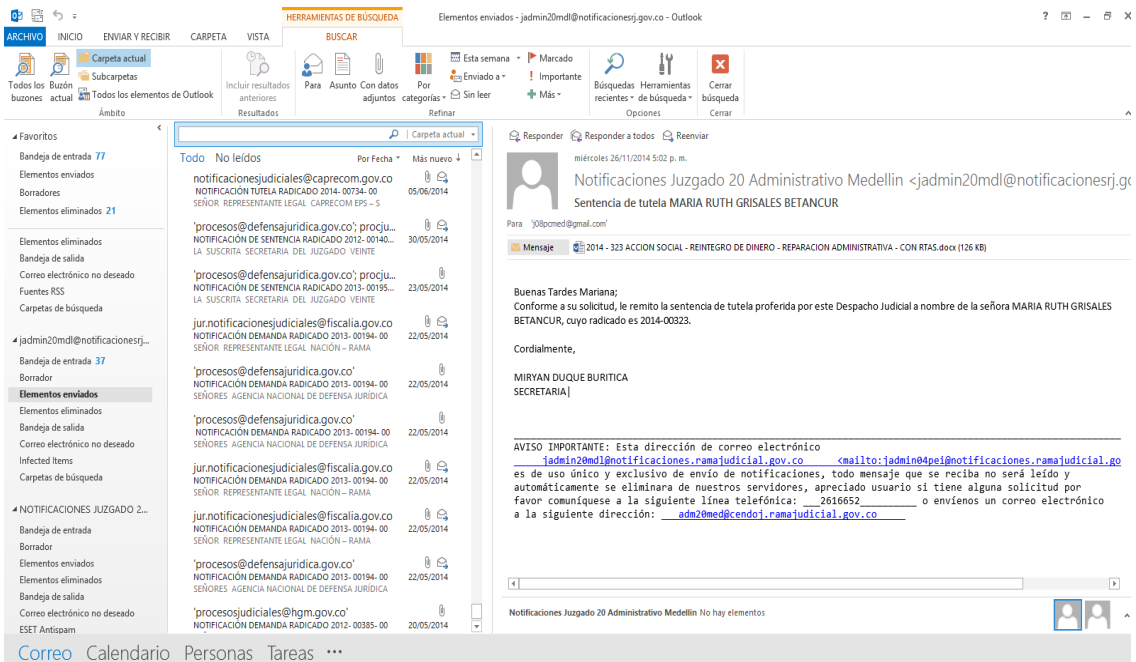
HERRAMIENTAS DE BÚSQUEDA Elementos enviados - jadmin20mdl@notificacionesrj.gov.co - Outlook ? – ✕

ARCHIVO INICIO ENVIAR Y RECIBIR CARPETA VISTA BUSCAR

Todos los buzones Buzón actual Carpeta actual Subcarpetas Todos los elementos de Outlook Ámbito
Incluir resultados anteriores Resultados
Para Asunto Con datos adjuntos Por categorías Esta semana Enviado a Sin leer Marcado Importante Más Refinar
Búsquedas recientes Herramientas de búsqueda Opciones
Cerrar búsqueda Cerrar

Favoritos
Bandeja de entrada 77
Elementos enviados
Borradores
Elementos eliminados 21

Elementos eliminados
Bandeja de salida
Correo electrónico no deseado
Fuentes RSS
Carpetas de búsqueda

jadmin20mdl@notificacionesrj...
Bandeja de entrada 37
Borrador
Elementos enviados
Elementos eliminados
Bandeja de salida
Correo electrónico no deseado
Infected Items
Carpetas de búsqueda

NOTIFICACIONES JUZGADO 2...
Bandeja de entrada
Borrador
Elementos enviados
Elementos eliminados
Bandeja de salida
Correo electrónico no deseado
ESET Antispam

Carpeta actual
Todo No leídos Por Fecha Más nuevo

notificacionesjudiciales@caprecom.gov.co
NOTIFICACIÓN TUTELA RADICADO 2014- 00734- 00 05/06/2014
SEÑOR REPRESENTANTE LEGAL CAPRECOM EPS – S

'procesos@defensajuridica.gov.co'; procju...
NOTIFICACIÓN DE SENTENCIA RADICADO 2012- 00140... 30/05/2014
LA SUSCRITA SECRETARIA DEL JUZGADO VEINTE

'procesos@defensajuridica.gov.co'; procju...
NOTIFICACIÓN DE SENTENCIA RADICADO 2013- 00195... 23/05/2014
LA SUSCRITA SECRETARIA DEL JUZGADO VEINTE

jur.notificacionesjudiciales@fiscalia.gov.co
NOTIFICACIÓN DEMANDA RADICADO 2013- 00194- 00 22/05/2014
SEÑOR REPRESENTANTE LEGAL NACIÓN – RAMA

'procesos@defensajuridica.gov.co'
NOTIFICACIÓN DEMANDA RADICADO 2013- 00194- 00 22/05/2014
SEÑORES AGENCIA NACIONAL DE DEFENSA JURÍDICA

'procesos@defensajuridica.gov.co'
NOTIFICACIÓN DEMANDA RADICADO 2013- 00194- 00 22/05/2014
SEÑORES AGENCIA NACIONAL DE DEFENSA JURÍDICA

jur.notificacionesjudiciales@fiscalia.gov.co
NOTIFICACIÓN DEMANDA RADICADO 2013- 00194- 00 22/05/2014
SEÑOR REPRESENTANTE LEGAL NACIÓN – RAMA

jur.notificacionesjudiciales@fiscalia.gov.co
NOTIFICACIÓN DEMANDA RADICADO 2013- 00194- 00 22/05/2014
SEÑOR REPRESENTANTE LEGAL NACIÓN – RAMA

'procesos@defensajuridica.gov.co'
NOTIFICACIÓN DEMANDA RADICADO 2013- 00194- 00 22/05/2014
SEÑORES AGENCIA NACIONAL DE DEFENSA JURÍDICA

'procesosjudiciales@hgm.gov.co'
NOTIFICACIÓN DEMANDA RADICADO 2012- 00385- 00 20/05/2014

Responder Responder a todos Reenviar

miércoles 26/11/2014 5:02 p. m.
Notificaciones Juzgado 20 Administrativo Medellin <jadmin20mdl@notificacionesrj.go
Sentencia de tutela MARIA RUTH GRISALES BETANCUR
Para 'j08pcmed@gmail.com'

Mensaje 2014 - 323 ACCION SOCIAL - REINTEGRO DE DINERO - REPARACION ADMINISTRATIVA - CON RTAS.docx (126 KB)

Buenas Tardes Mariana;
Conforme a su solicitud, le remito la sentencia de tutela proferida por este Despacho Judicial a nombre de la señora MARIA RUTH GRISALES BETANCUR, cuyo radicado es 2014-00323.

Cordialmente,

MIRYAN DUQUE BURITICA
SECRETARIA

AVISO IMPORTANTE: Esta dirección de correo electrónico jadmin20mdl@notificaciones.ramajudicial.gov.co <mailto:jadmin04pei@notificaciones.ramajudicial.go es de uso único y exclusivo de envío de notificaciones, todo mensaje que se reciba no será leído y automáticamente se eliminara de nuestros servidores, apreciado usuario si tiene alguna solicitud por favor comuníquese a la siguiente línea telefónica: ___2616652_________ o envíenos un correo electrónico a la siguiente dirección: ___adm20med@cendoj.ramajudicial.gov.co_____

Notificaciones Juzgado 20 Administrativo Medellin No hay elementos

Correo Calendario Personas Tareas ···